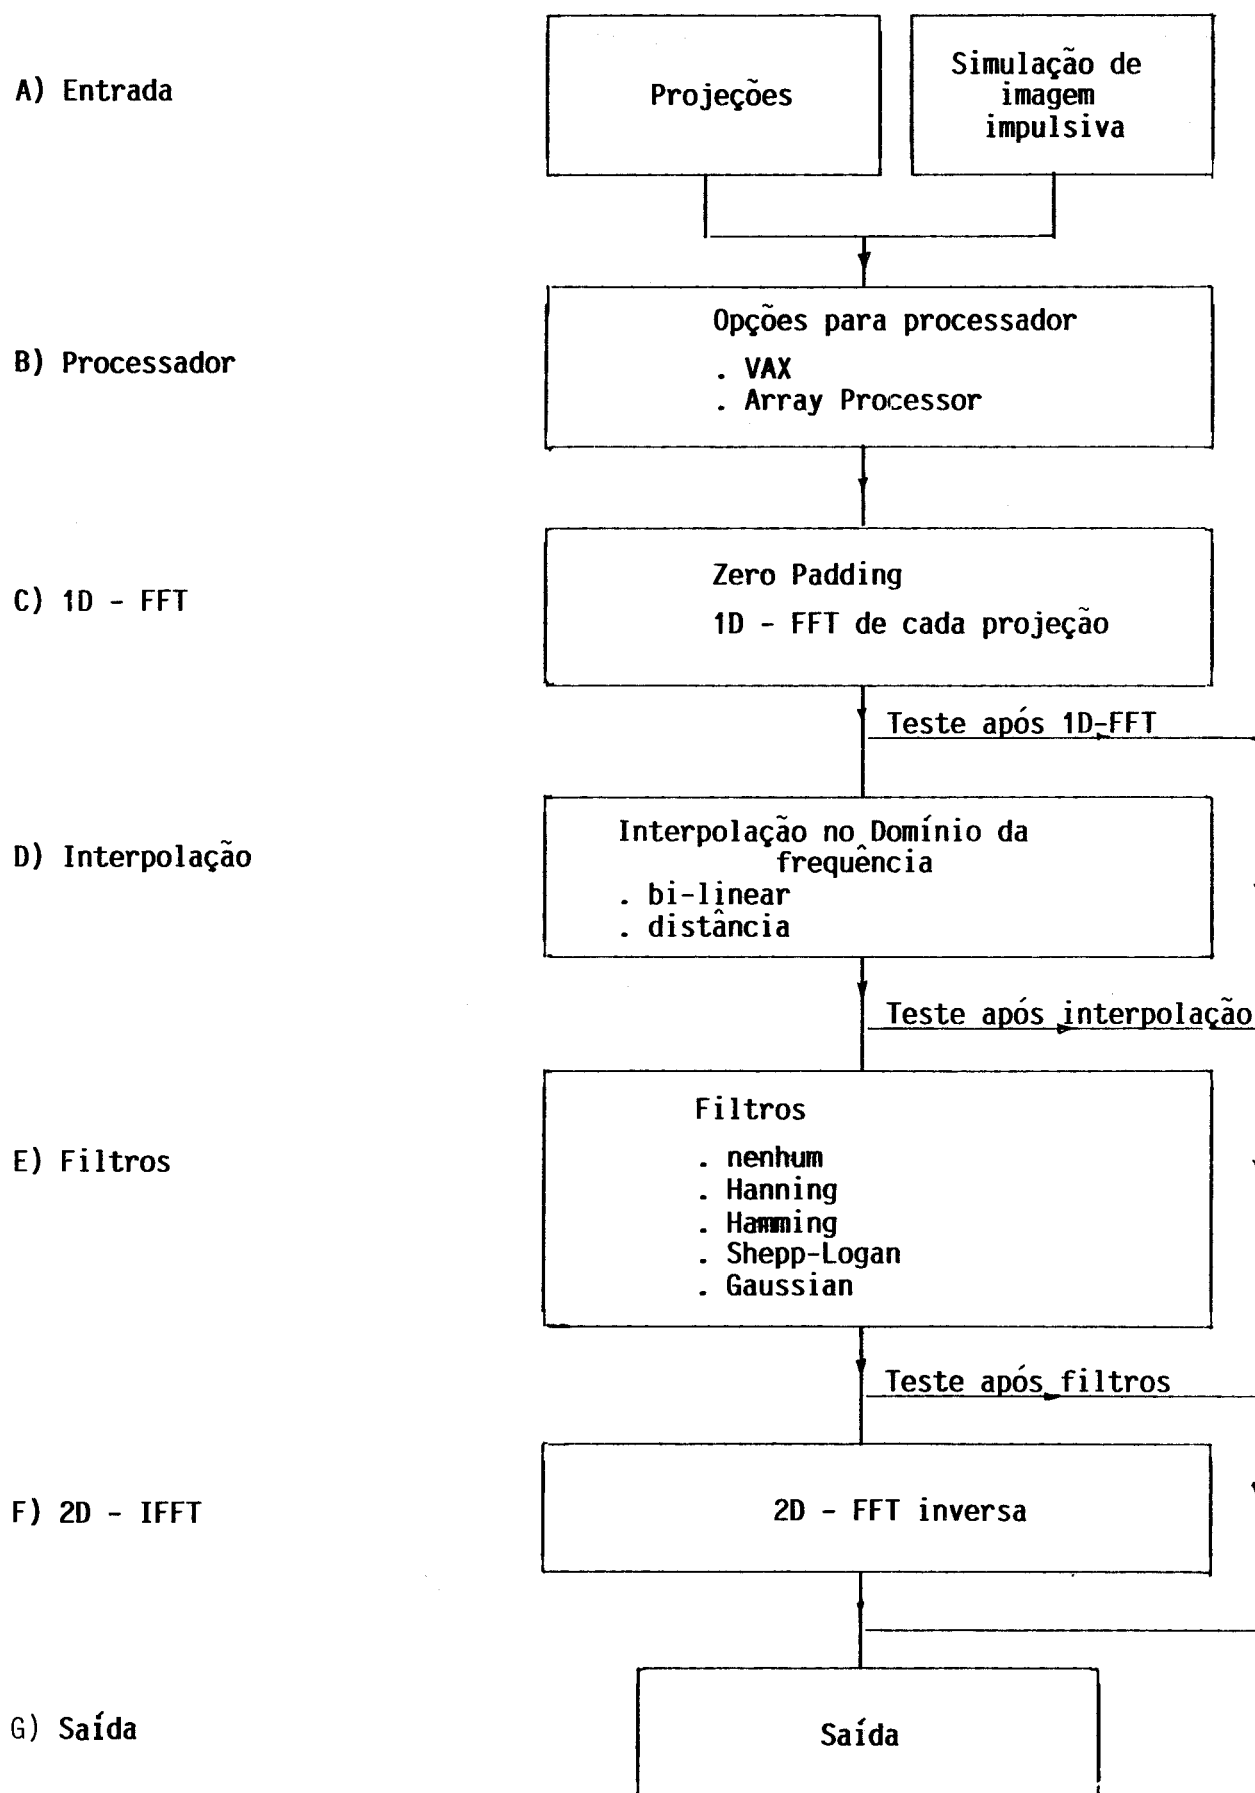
A) Entrada

Projeções

Simulação de imagem impulsiva

B) Processador

Opções para processador
. VAX
. Array Processor

C) 1D - FFT

Zero Padding
1D - FFT de cada projeção

Teste após 1D-FFT

D) Interpolação

Interpolação no Domínio da frequência
. bi-linear
. distância

Teste após interpolação

E) Filtros

Filtros
. nenhum
. Hanning
. Hamming
. Shepp-Logan
. Gaussian

Teste após filtros

F) 2D - IFFT

2D - FFT inversa

G) Saída

Saída